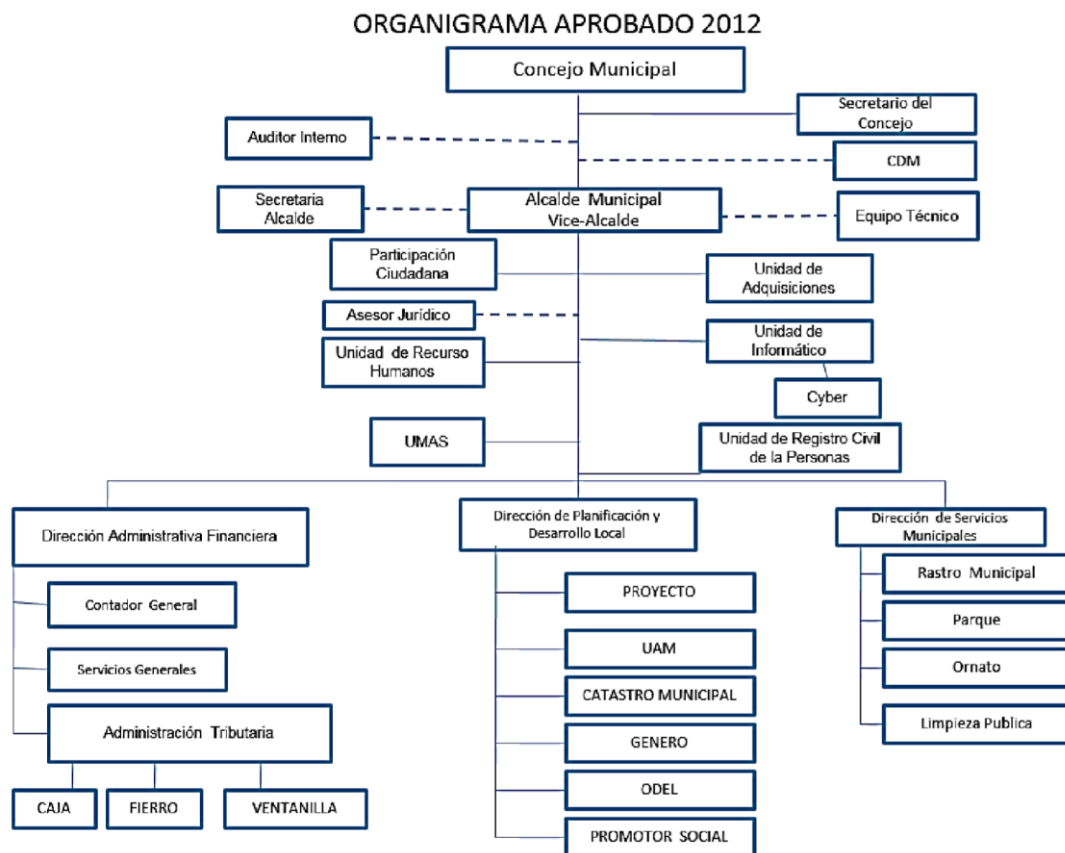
ORGANIGRAMA APROBADO 2012

Concejo Municipal

Secretario del Concejo

Auditor Interno

CDM

Secretaria Alcalde

Alcalde Municipal Vice-Alcalde

Equipo Técnico

Participación Ciudadana

Unidad de Adquisiciones

Asesor Jurídico

Unidad de Informático

Unidad de Recurso Humanos

Cyber

UMAS

Unidad de Registro Civil de la Personas

Dirección Administrativa Financiera

Contador General

Servicios Generales

Administración Tributaria

CAJA

FIERRO

VENTANILLA

Dirección de Planificación y Desarrollo Local

PROYECTO

UAM

CATASTRO MUNICIPAL

GENERO

ODEL

PROMOTOR SOCIAL

Dirección de Servicios Municipales

Rastro Municipal

Parque

Ornato

Limpieza Publica